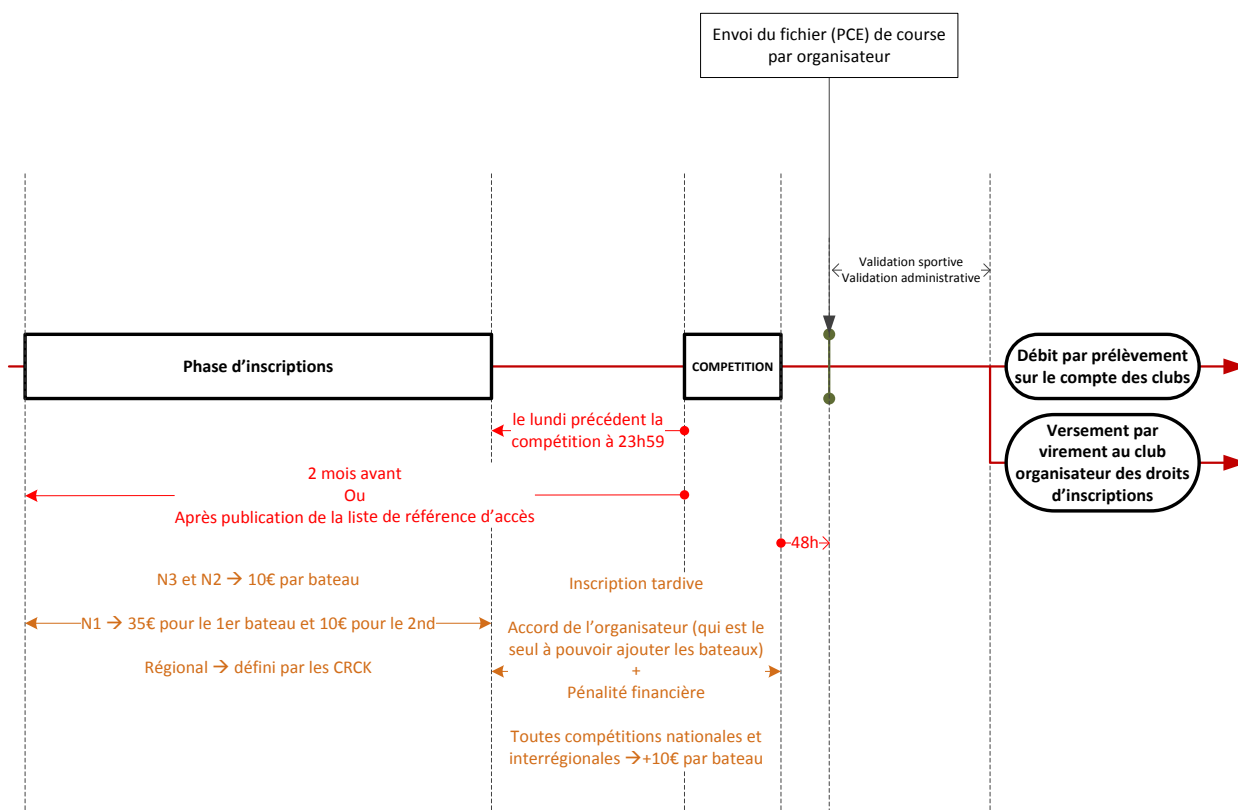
Envoi du fichier (PCE) de course par organisateur

Validation sportive
Validation administrative

Phase d'inscriptions

COMPETITION

Débit par prélèvement sur le compte des clubs

Versement par virement au club organisateur des droits d'inscriptions

le lundi précédent la compétition à 23h59

2 mois avant
Ou
Après publication de la liste de référence d'accès

48h

N3 et N2 → 10€ par bateau

N1 → 35€ pour le 1er bateau et 10€ pour le 2nd

Régional → défini par les CRCK

Inscription tardive

Accord de l'organisateur (qui est le seul à pouvoir ajouter les bateaux)
+
Pénalité financière

Toutes compétitions nationales et interrégionales →+10€ par bateau